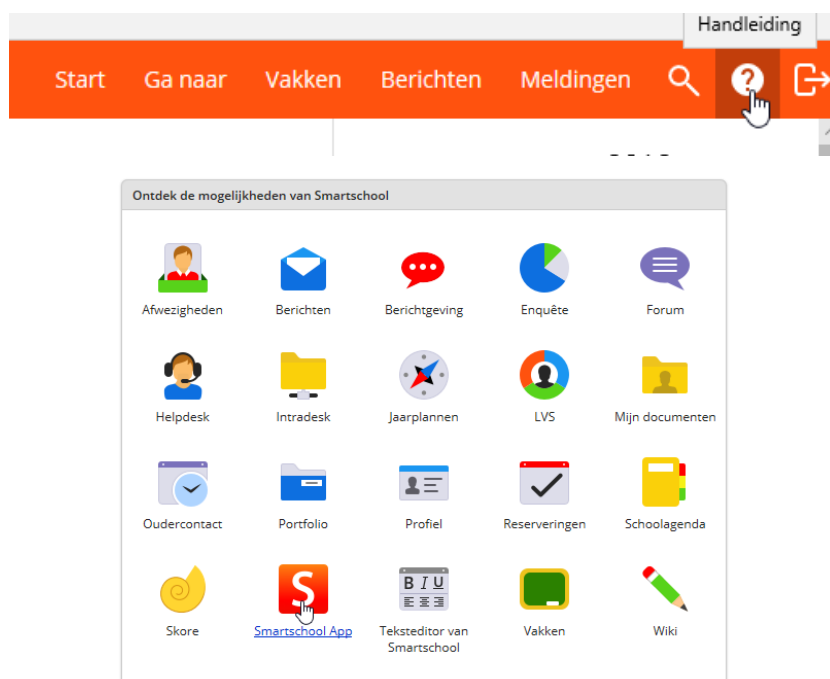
Handleiding

Start Ga naar Vakken Berichten Meldingen

Ontdek de mogelijkheden van Smartschool

Afwezigheden
Berichten
Berichtgeving
Enquête
Forum
Helpdesk
Intradesk
Jaarplannen
LVS
Mijn documenten
Oudercontact
Portfolio
Profiel
Reserveringen
Schoolagenda
Skore
Smartschool App
Teksteditor van Smartschool
Vakken
Wiki